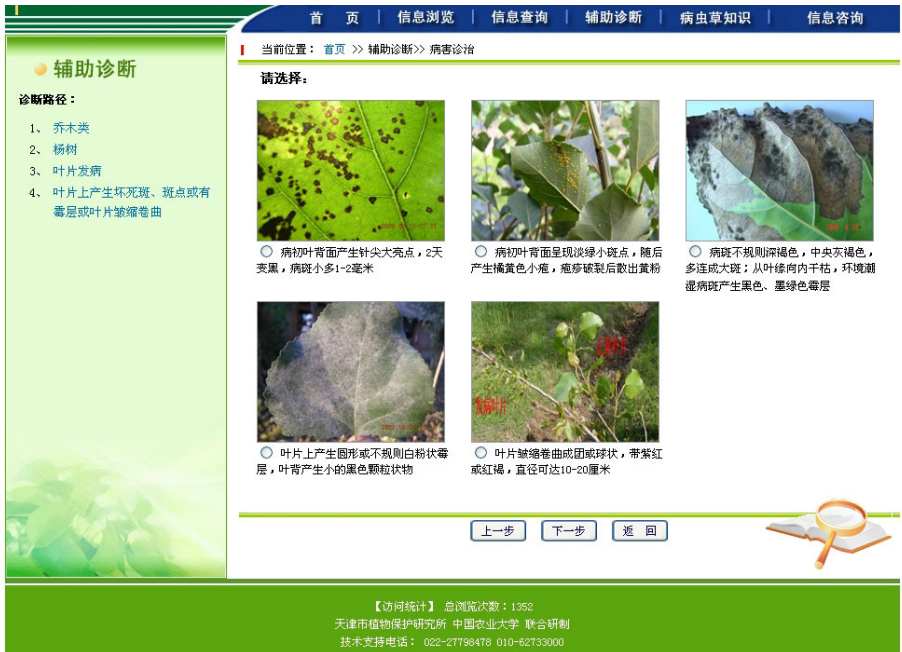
首 页 | 信息浏览 | 信息查询 | 辅助诊断 | 病虫草知识 | 信息咨询

辅助诊断

诊断路径：

1、 乔木类
2、 杨树
3、 叶片发病
4、 叶片上产生坏死斑、斑点或有霉层或叶片皱缩卷曲

当前位置： 首页 >> 辅助诊断>> 病害诊治

请选择：

病初叶背面产生针尖大亮点，2天变黑，病斑小多1-2毫米

病初叶背面呈现淡绿小斑点，随后产生橘黄色小疱，疱疹破裂后散出黄粉

病斑不规则深褐色，中央灰褐色，多连成大斑；从叶缘向内干枯，环境潮湿病斑产生黑色、墨绿色霉层

叶片上产生圆形或不规则白粉状霉层，叶背产生小的黑色颗粒状物

皱缩叶片

皱缩叶片

叶片皱缩卷曲成团或球状，带紫红或红褐，直径可达10-20厘米

上一步 下一步 返 回

【访问统计】 总浏览次数：1352
天津市植物保护研究所 中国农业大学 联合研制
技术支持电话： 022-27798478 010-62733000